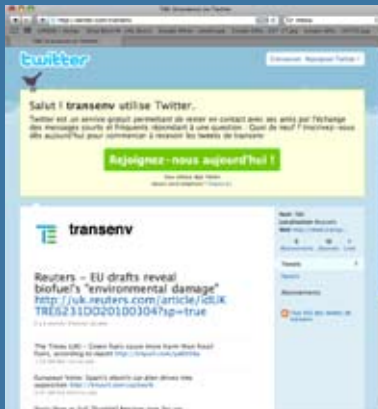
twitter

Salut ! transenv utilise Twitter.

Twitter est un service gratuit permettant de rester en contact avec ses amis par l'échange des messages courts et fréquents répondant à une question : Quoi de neuf ? Inscrivez-vous dès aujourd'hui pour commencer à recevoir les tweets de transenv

Rejoignez-nous aujourd'hui !

transenv

Reuters – EU drafts reveal biofuel's "environmental damage" http://uk.reuters.com/article/idUKTRE6231DD20100304?sp=true

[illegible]